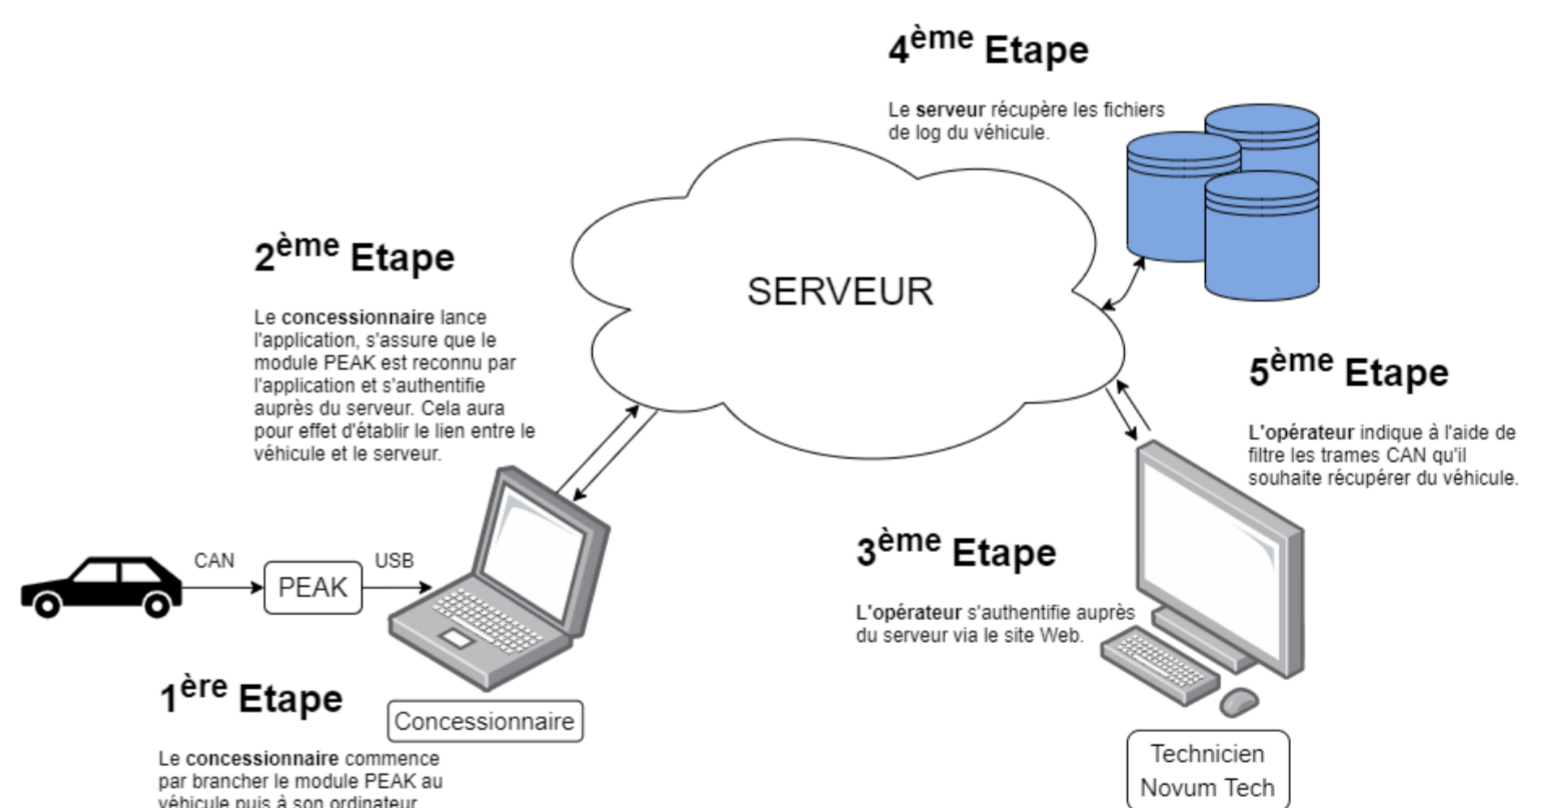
4$^{ème}$ Etape

Le serveur récupère les fichiers de log du véhicule.

SERVEUR

2$^{ème}$ Etape

Le concessionnaire lance l'application, s'assure que le module PEAK est reconnu par l'application et s'authentifie auprès du serveur. Cela aura pour effet d'établir le lien entre le véhicule et le serveur.

5$^{ème}$ Etape

L'opérateur indique à l'aide de filtre les trames CAN qu'il souhaite récupérer du véhicule.

CAN

PEAK

USB

3$^{ème}$ Etape

L'opérateur s'authentifie auprès du serveur via le site Web.

1$^{ère}$ Etape

Concessionnaire

Le concessionnaire commence par brancher le module PEAK au véhicule puis à son ordinateur.

Technicien Novum Tech